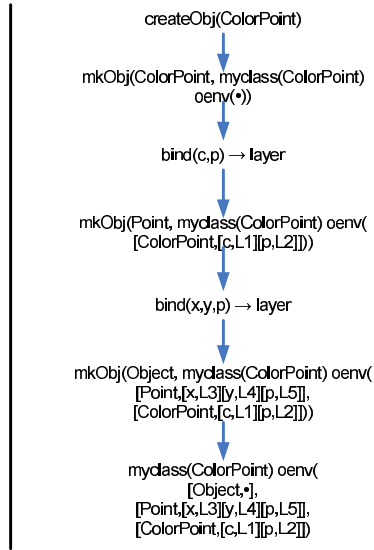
createObj(ColorPoint)

mkObj(ColorPoint, myclass(ColorPoint) oenv(•))

bind(c,p) → layer

mkObj(Point, myclass(ColorPoint) oenv( [ColorPoint,[c,L1][p,L2]]))

bind(x,y,p) → layer

mkObj(Object, myclass(ColorPoint) oenv( [Point,[x,L3][y,L4][p,L5]], [ColorPoint,[c,L1][p,L2]]))

myclass(ColorPoint) oenv( [Object,•], [Point,[x,L3][y,L4][p,L5]], [ColorPoint,[c,L1][p,L2]])